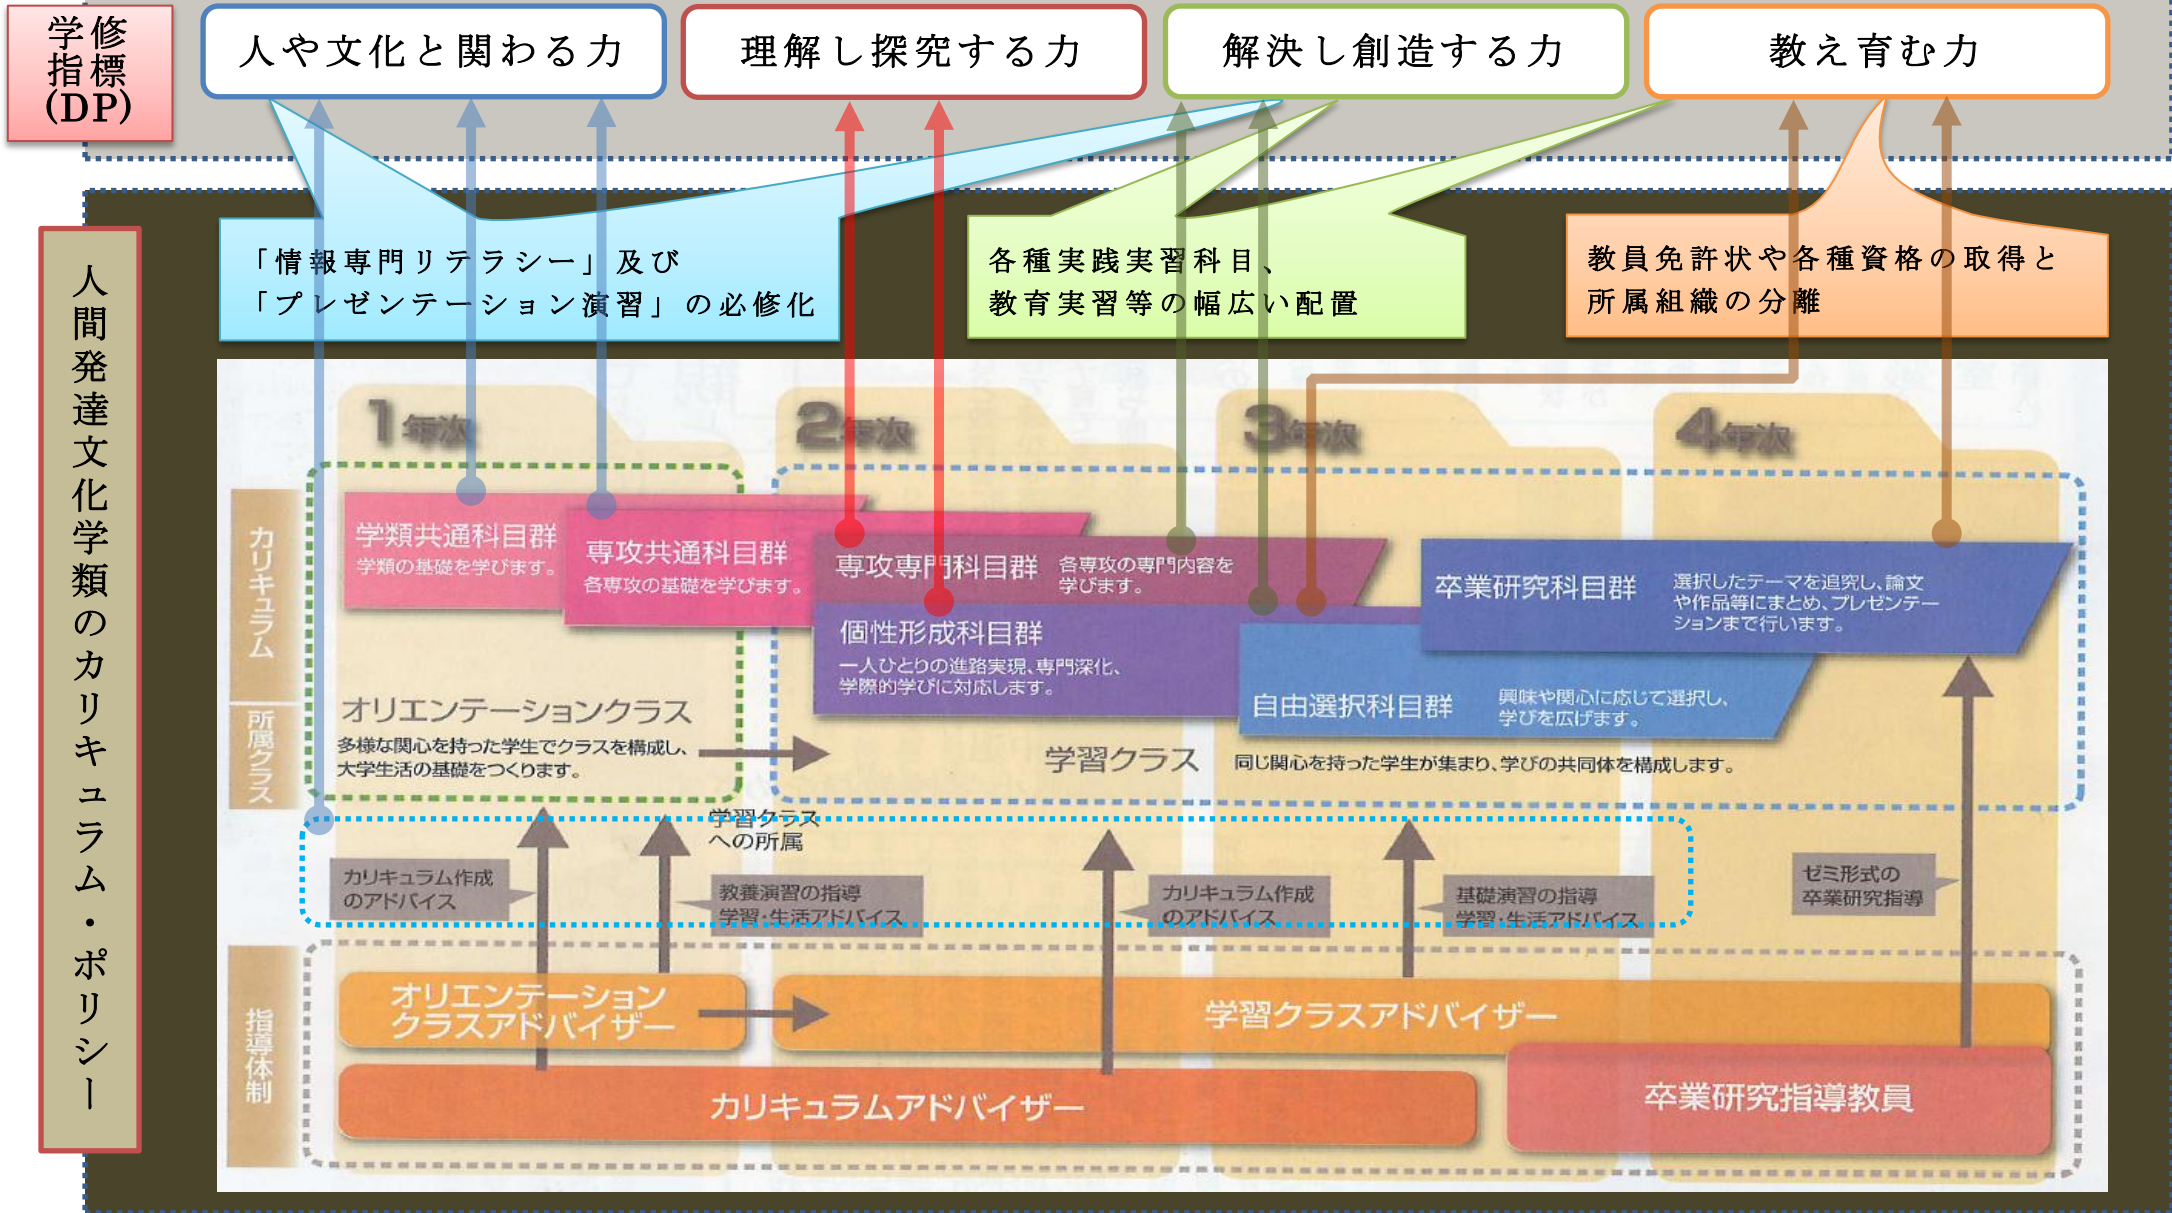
学修指標(DP)

人や文化と関わる力

理解し探究する力

解決し創造する力

教え育む力

人間発達文化学類のカリキュラム・ポリシー

「情報専門リテラシー」及び「プレゼンテーション演習」の必修化

各種実践実習科目、教育実習等の幅広い配置

教員免許状や各種資格の取得と所属組織の分離

1年次

2年次

3年次

4年次

カリキュラム

学類共通科目群
学類の基礎を学びます。

専攻共通科目群
各専攻の基礎を学びます。

専攻専門科目群
各専攻の専門内容を学びます。

個性形成科目群
一人ひとりの進路実現、専門深化、学際的学びに対応します。

自由選択科目群
興味や関心に応じて選択し、学びを広げます。

卒業研究科目群
選択したテーマを追究し、論文や作品等にまとめ、プレゼンテーションまで行います。

所属クラス

オリエンテーションクラス
多様な関心を持った学生でクラスを構成し、大学生活の基礎をつくります。

学習クラス
同じ関心を持った学生が集まり、学びの共同体を構成します。

学習クラスへの所属

カリキュラム作成のアドバイス

教養演習の指導
学習・生活アドバイス

カリキュラム作成のアドバイス

基礎演習の指導
学習・生活アドバイス

ゼミ形式の卒業研究指導

指導体制

オリエンテーションクラスアドバイザー

学習クラスアドバイザー

カリキュラムアドバイザー

卒業研究指導教員